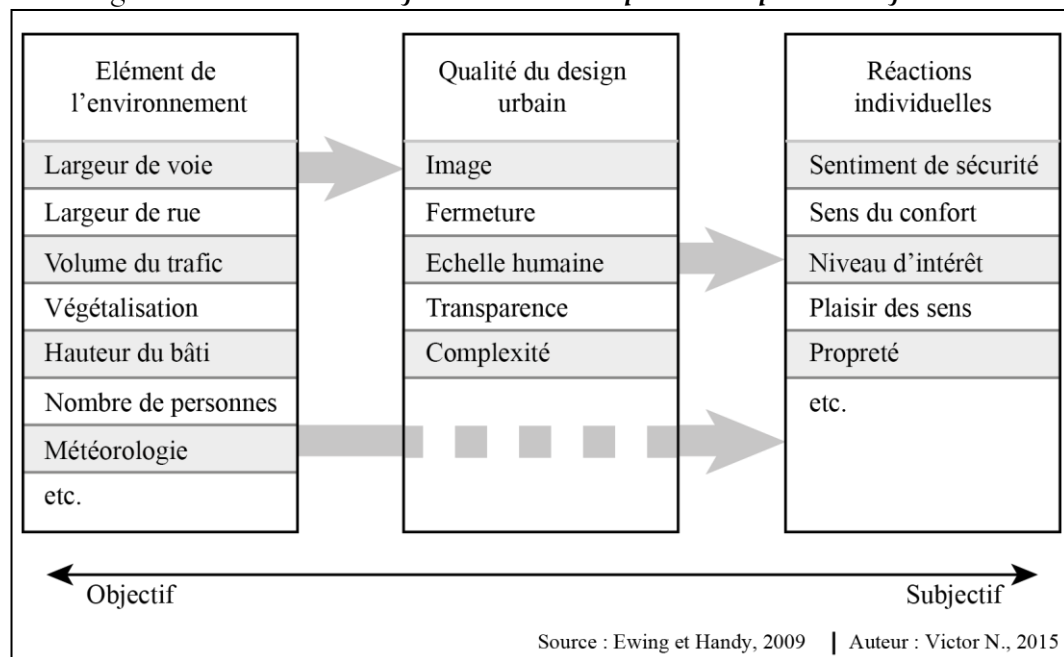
Elément de l'environnement

Largeur de voie
Largeur de rue
Volume du trafic
Végétalisation
Hauteur du bâti
Nombre de personnes
Météorologie
etc.

Qualité du design urbain

Image
Fermeture
Echelle humaine
Transparence
Complexité

Réactions individuelles

Sentiment de sécurité
Sens du confort
Niveau d'intérêt
Plaisir des sens
Propreté
etc.

Objectif

Subjectif

Source : Ewing et Handy, 2009 | Auteur : Victor N., 2015